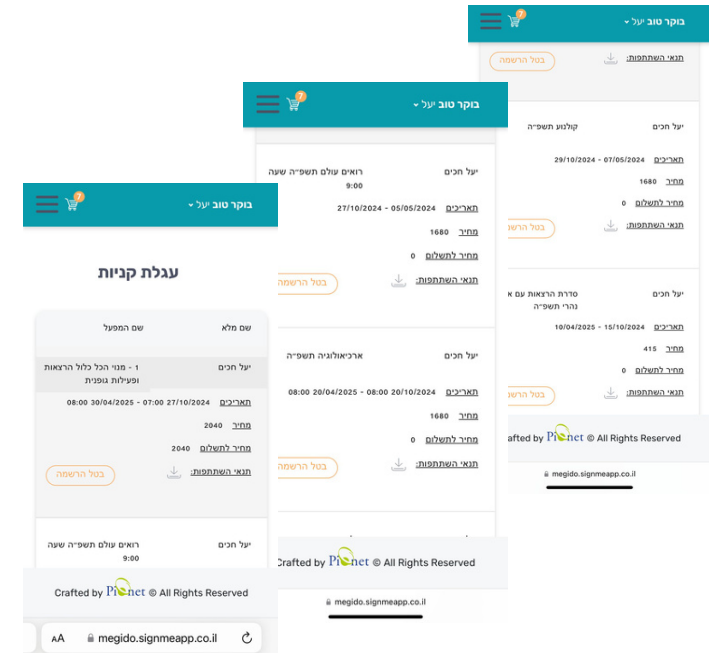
בוקר טוב יעל
7

תנאי השתתפות:
בטל הרשמה

יעל חכים
קולנוע תשפ״ה
תאריכים 29/10/2024 - 07/05/2024
מחיר 1680
מחיר לתשלום 0
תנאי השתתפות:
בטל הרשמה

יעל חכים
סדרת הרצאות עם א נהרי תשפ״ה
תאריכים 10/04/2025 - 15/10/2024
מחיר 415
מחיר לתשלום 0
תנאי השתתפות:
בטל הרשמה

Crafted by Pionet © All Rights Reserved

megido.signmeapp.co.il

בוקר טוב יעל
7

יעל חכים
רואים עולם תשפ״ה שעה 9:00
תאריכים 27/10/2024 - 05/05/2024
מחיר 1680
מחיר לתשלום 0
תנאי השתתפות:
בטל הרשמה

יעל חכים
ארכיאולוגיה תשפ״ה
תאריכים 08:00 20/10/2024 - 08:00 20/04/2025
מחיר 1680
מחיר לתשלום 0
תנאי השתתפות:
בטל הרשמה

Crafted by Pionet © All Rights Reserved

megido.signmeapp.co.il

בוקר טוב יעל
7

עגלת קניות

שם מלא
שם המפעל
יעל חכים
1 - מנוי הכל כלול הרצאות ופעילות גופנית
תאריכים 07:00 27/10/2024 - 08:00 30/04/2025
מחיר 2040
מחיר לתשלום 2040
תנאי השתתפות:
בטל הרשמה

יעל חכים
רואים עולם תשפ״ה שעה 9:00

Crafted by Pionet © All Rights Reserved

AA megido.signmeapp.co.il